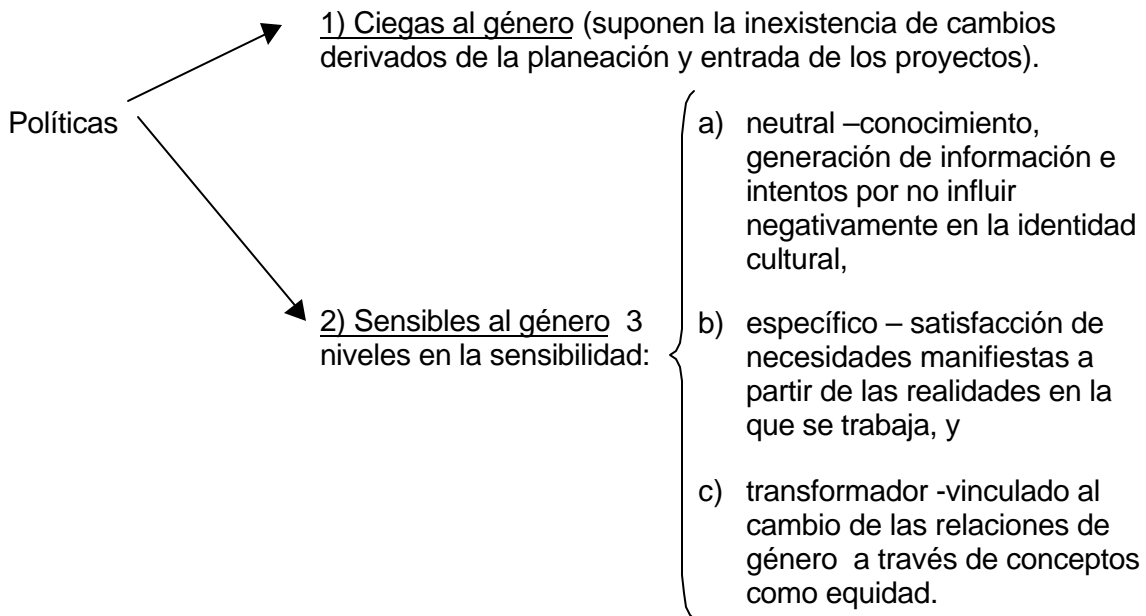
Políticas

1) Ciegas al género (suponen la inexistencia de cambios derivados de la planeación y entrada de los proyectos).

2) Sensibles al género 3 niveles en la sensibilidad:

a) neutral –conocimiento, generación de información e intentos por no influir negativamente en la identidad cultural,

b) específico – satisfacción de necesidades manifiestas a partir de las realidades en la que se trabaja, y

c) transformador -vinculado al cambio de las relaciones de género a través de conceptos como equidad.